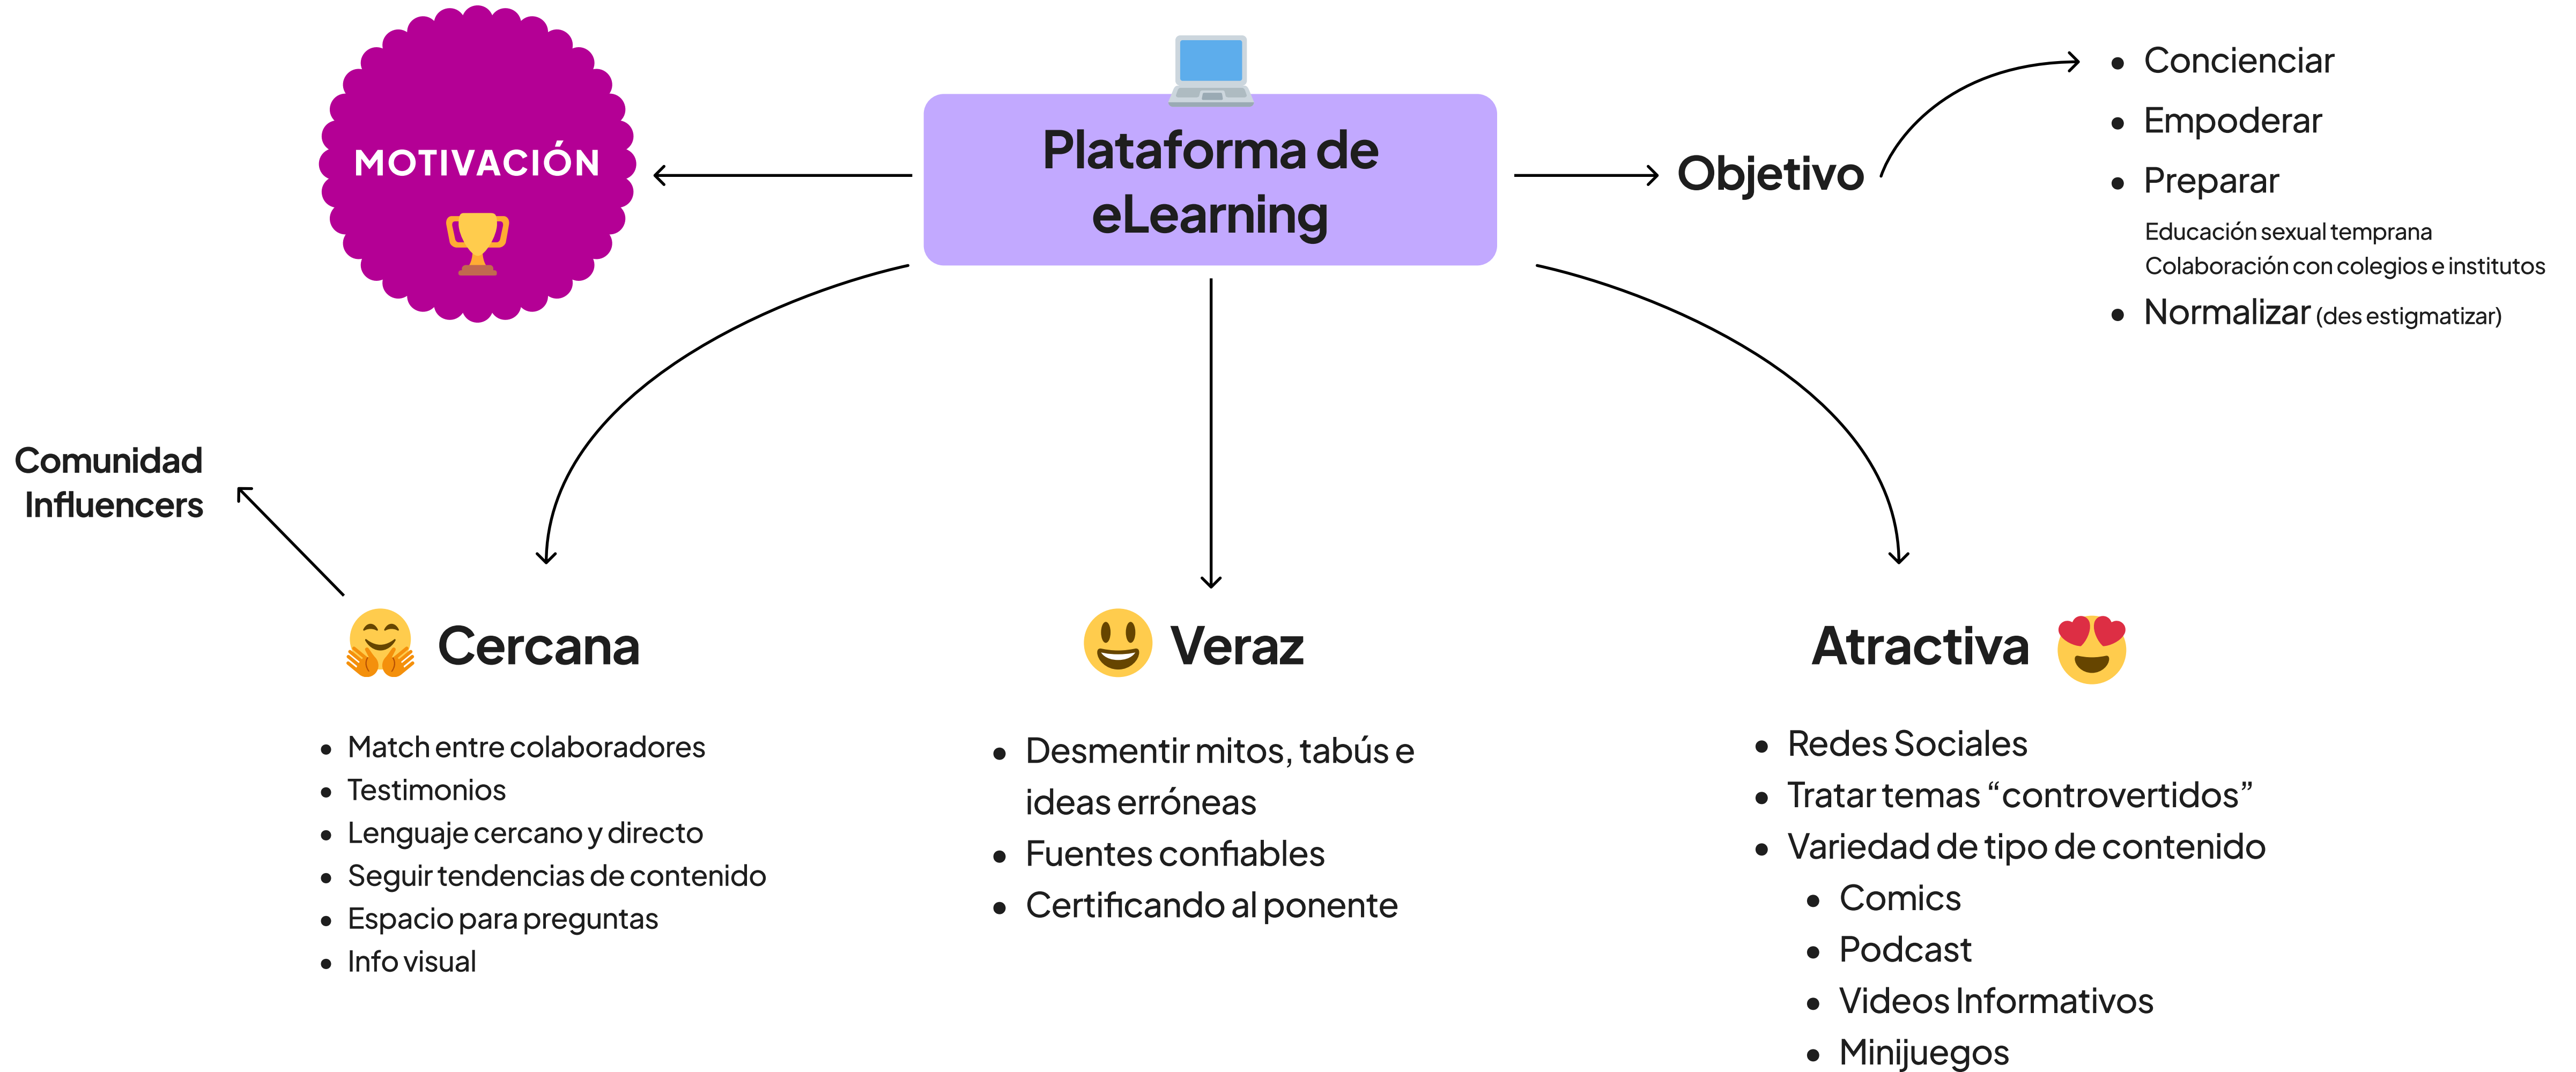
MOTIVACIÓN

Plataforma de eLearning

Objetivo

- Concienciar
- Empoderar
- Preparar

Educación sexual temprana
Colaboración con colegios e institutos

- Normalizar (des estigmatizar)

Comunidad
Influencers

Cercana

- Match entre colaboradores
- Testimonios
- Lenguaje cercano y directo
- Seguir tendencias de contenido
- Espacio para preguntas
- Info visual

Veraz

- Desmentir mitos, tabús e ideas erróneas
- Fuentes confiables
- Certificando al ponente

Atractiva

- Redes Sociales
- Tratar temas "controvertidos"
- Variedad de tipo de contenido
  - Comics
  - Podcast
  - Videos Informativos
  - Minijuegos